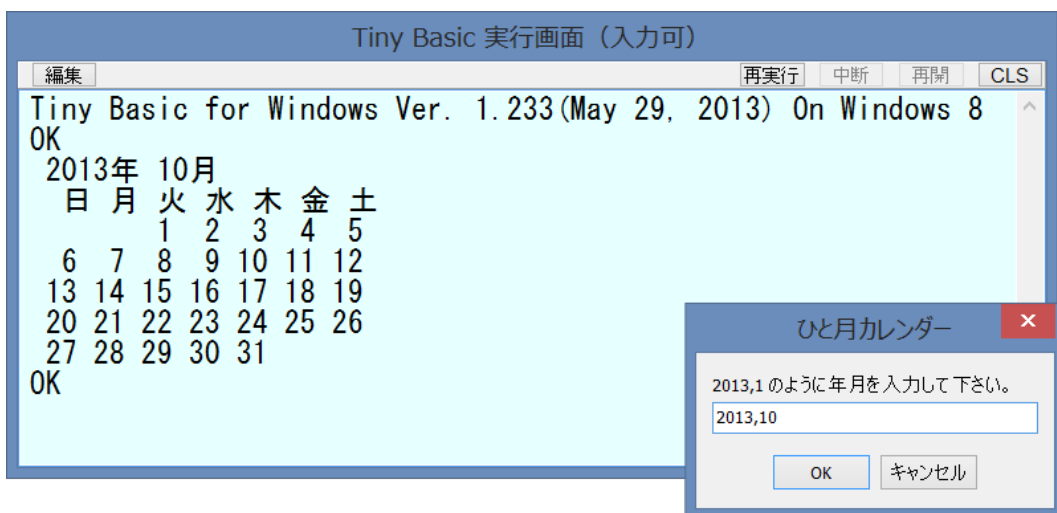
Tiny Basic 実行画面（入力可）

編集

再実行 中断 再開 CLS

Tiny Basic for Windows Ver. 1.233(May 29, 2013) On Windows 8
OK
2013年 10月
日 月 火 水 木 金 土
1 2 3 4 5
6 7 8 9 10 11 12
13 14 15 16 17 18 19
20 21 22 23 24 25 26
27 28 29 30 31
OK

ひと月カレンダー

2013,1 のように年月を入力して下さい。

2013,10

OK キャンセル